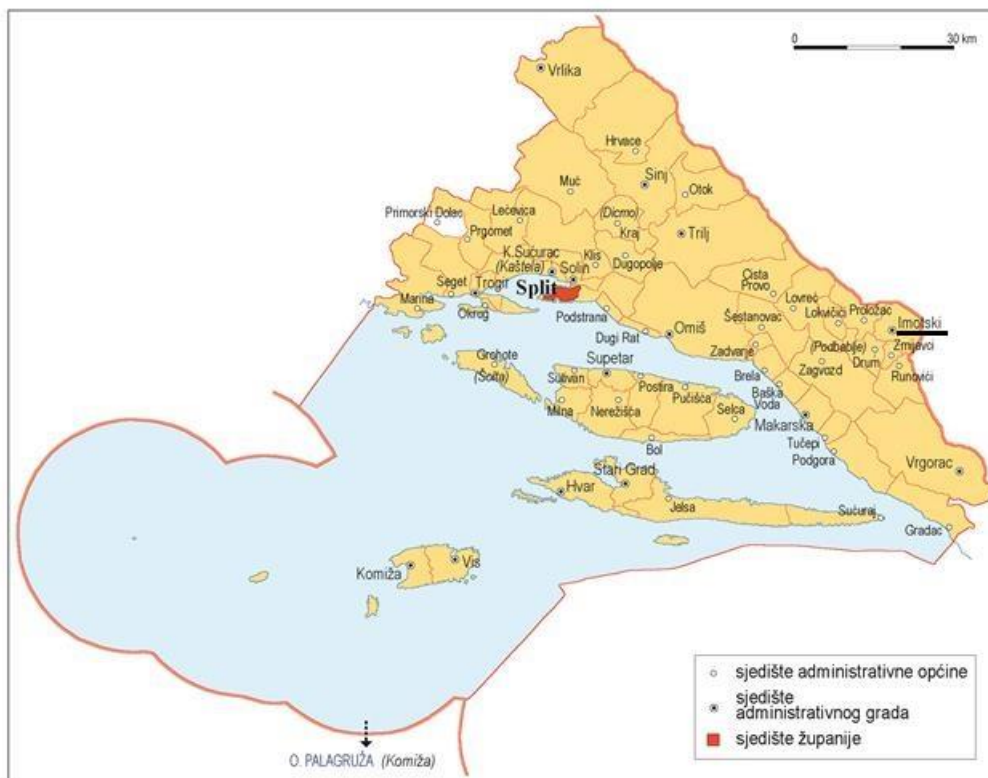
0 30 km

Vrlika
Hrvace
Sinj
Otok
Muč
(Dicmo)
Trilj
Primorski Dolac
Lećevica
Prgomet
Kraj
K.Sućurac
(Kaštela)
Klis
Solin
Dugopolje
Seget
Trogir
Split
Cista Provo
Marina
Okrug
Podstrana
Lovreć
Proložac
Šestanovac
Lokvičići
Imotski
Dugi Rat
Omiš
Zmijavci
Zadvarje
(Podbablje)
Grohote
(Šolta)
Supetar
Zagvozd
Drum
Runovići
Sutivan
Postira
Brela
Pučišća
Baška Voda
Milna
Nerežišća
Selca
Makarska
Bol
Tučepi
Podgora
Vrgorac
Stari Grad
Hvar
Jelsa
Sućuraj
Gradac
Komiža
Vis
O. PALAGRUŽA (Komiža)

sjedište administrativne općine
sjedište administrativnog grada
sjedište županije